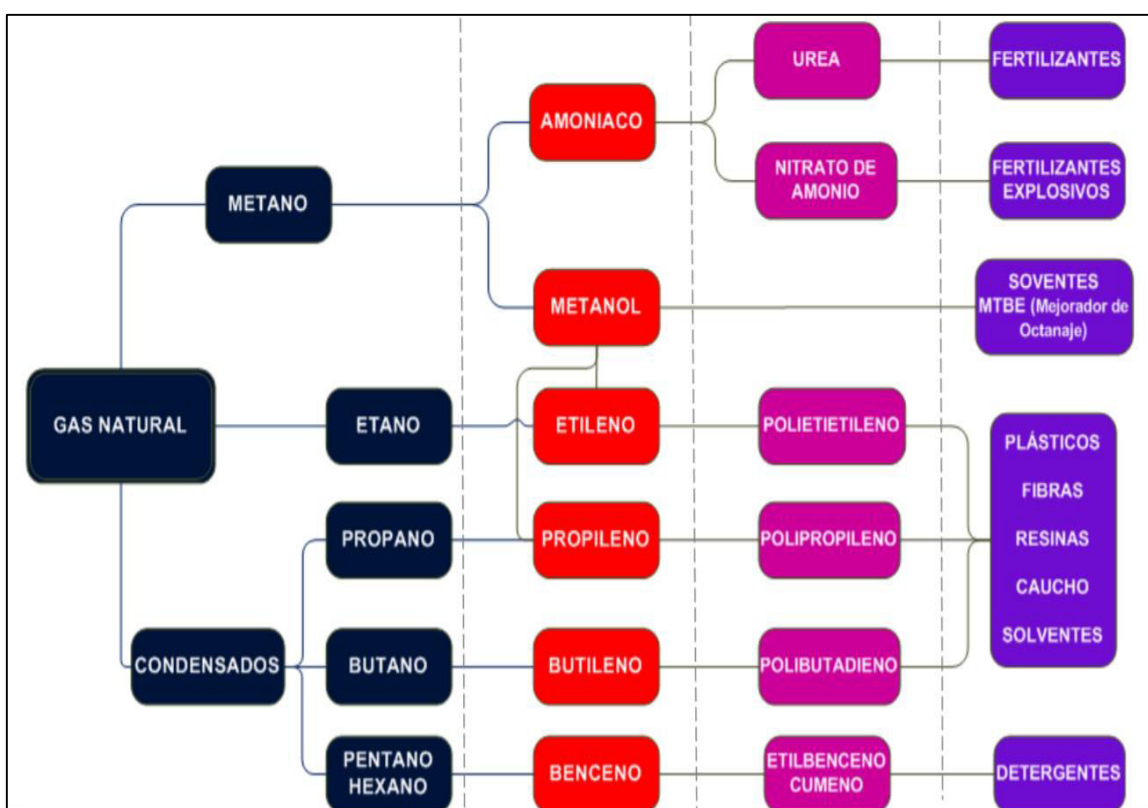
GAS NATURAL

METANO

ETANO

PROPANO

CONDENSADOS

BUTANO

PENTANO HEXANO

AMONIACO

METANOL

ETILENO

PROPILENO

BUTILENO

BENCENO

UREA

NITRATO DE AMONIO

POLIETIETILENO

POLIPROPILENO

POLIBUTADIENO

ETILBENCENO CUMENO

FERTILIZANTES

FERTILIZANTES EXPLOSIVOS

SOVENTES MTBE (Mejorador de Octanaje)

PLÁSTICOS

FIBRAS

RESINAS

CAUCHO

SOLVENTES

DETERGENTES